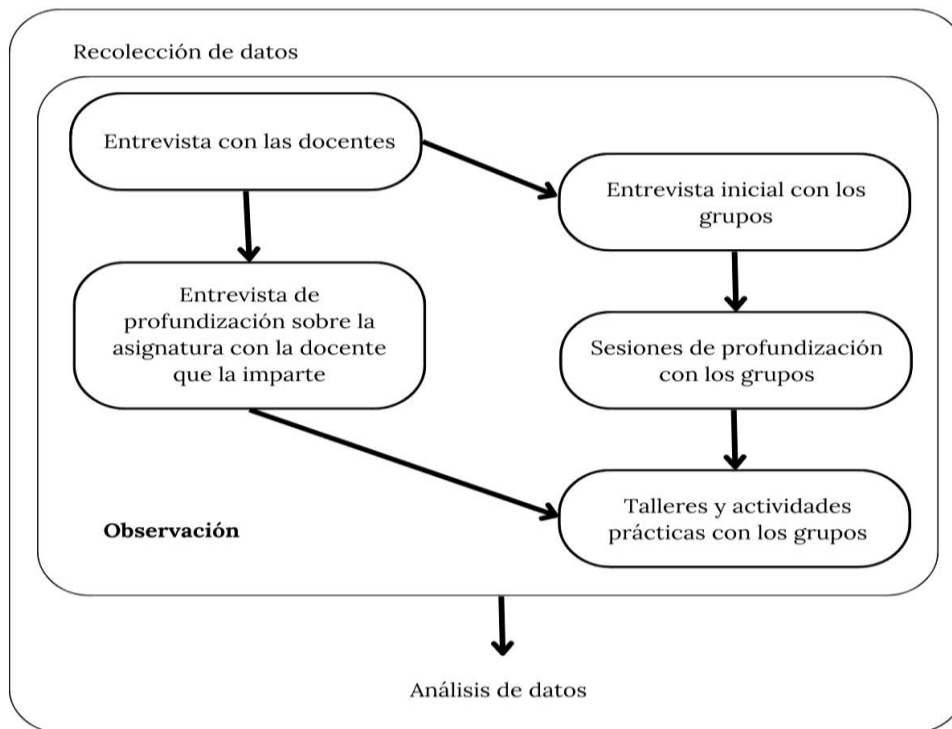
Recolección de datos

Entrevista con las docentes

Entrevista inicial con los grupos

Entrevista de profundización sobre la asignatura con la docente que la imparte

Sesiones de profundización con los grupos

Observación

Talleres y actividades prácticas con los grupos

Análisis de datos